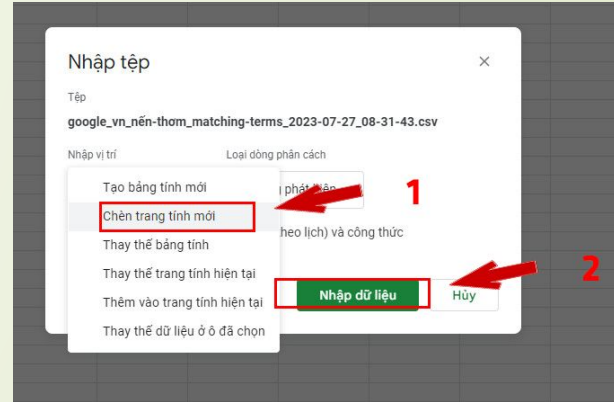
Nhập tệp

×

Tệp

google_vn_nến-thơm_matching-terms_2023-07-27_08-31-43.csv

Nhập vị trí

Loại dòng phân cách

Tạo bảng tính mới

Chèn trang tính mới

Thay thế bảng tính

Thay thế trang tính hiện tại

Thêm vào trang tính hiện tại

Thay thế dữ liệu ở ô đã chọn

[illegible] phát hiện

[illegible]heo lịch) và công thức

1

Nhập dữ liệu

Hủy

2